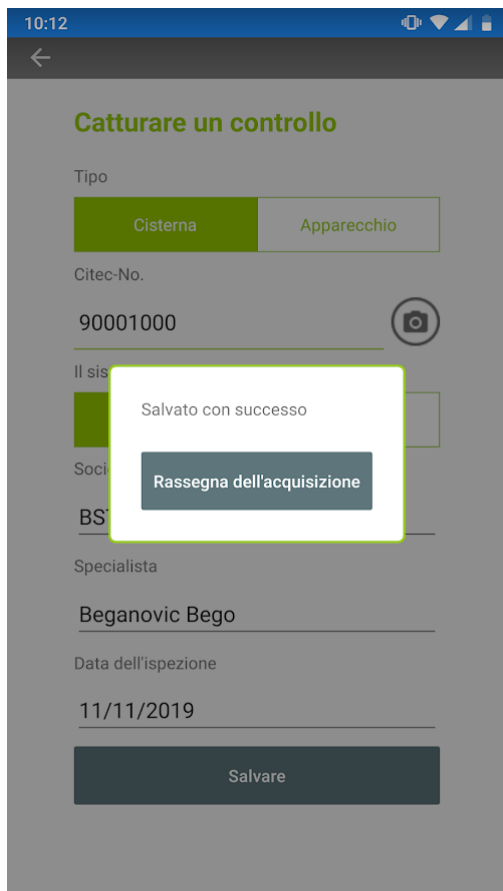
10:12

Catturare un controllo

Tipo

Cisterna

Apparecchio

Citec-No.

90001000

Il sis

Soci

BS

Salvato con successo

Rassegna dell'acquisizione

Specialista

Beganovic Bego

Data dell'ispezione

11/11/2019

Salvare